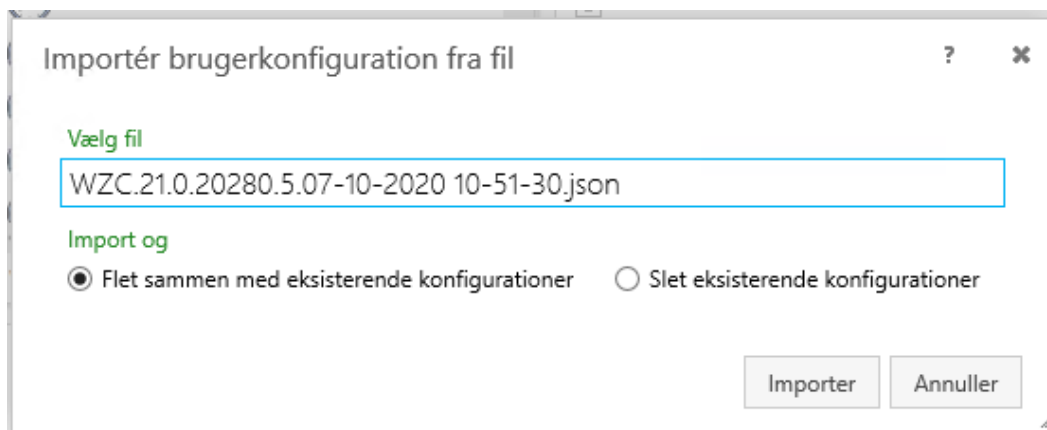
Importér brugerkonfiguration fra fil

?

Vælg fil

WZC.21.0.20280.5.07-10-2020 10-51-30.json

Import og

Flet sammen med eksisterende konfigurationer

Slet eksisterende konfigurationer

Importer

Annuller